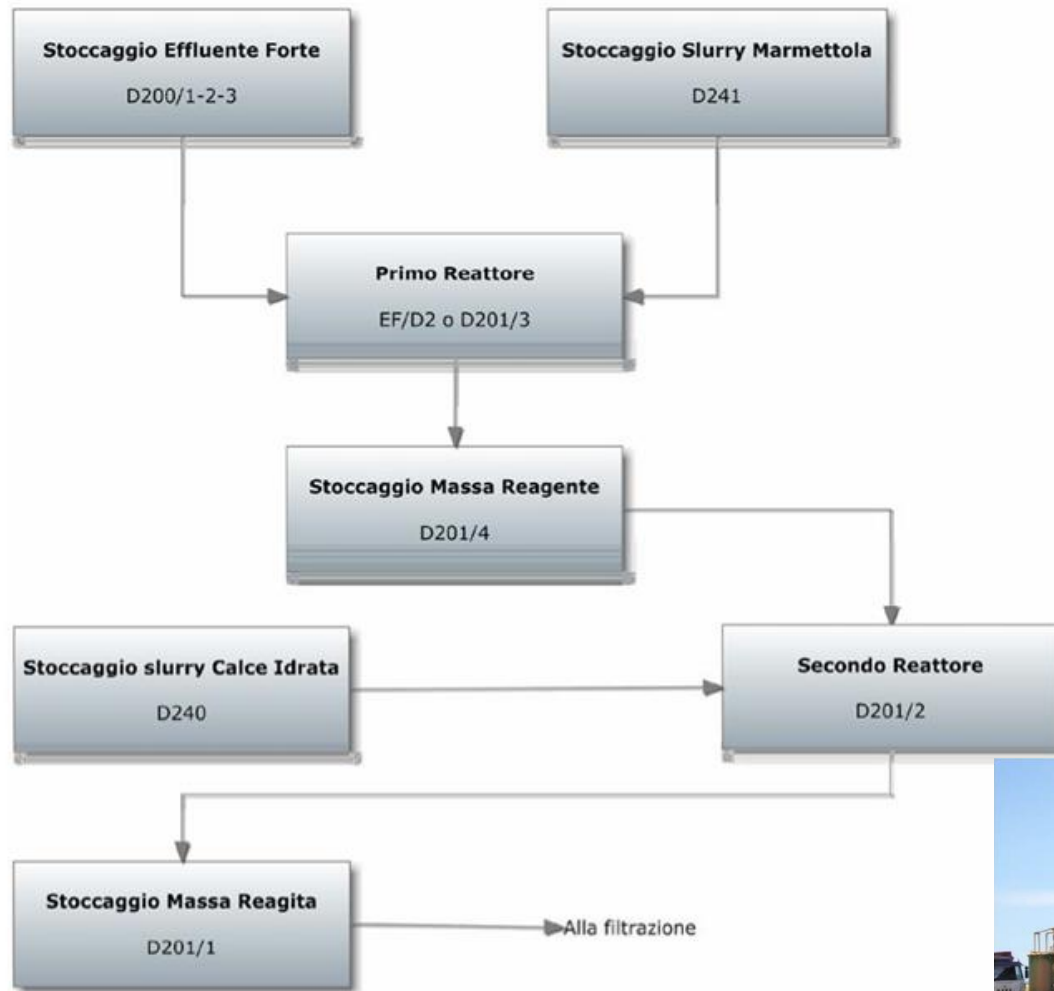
Stoccaggio Effluente Forte
D200/1-2-3

Stoccaggio Slurry Marmettola
D241

Primo Reattore
EF/D2 o D201/3

Stoccaggio Massa Reagente
D201/4

Stoccaggio slurry Calce Idrata
D240

Secondo Reattore
D201/2

Stoccaggio Massa Reagita
D201/1

Alla filtrazione